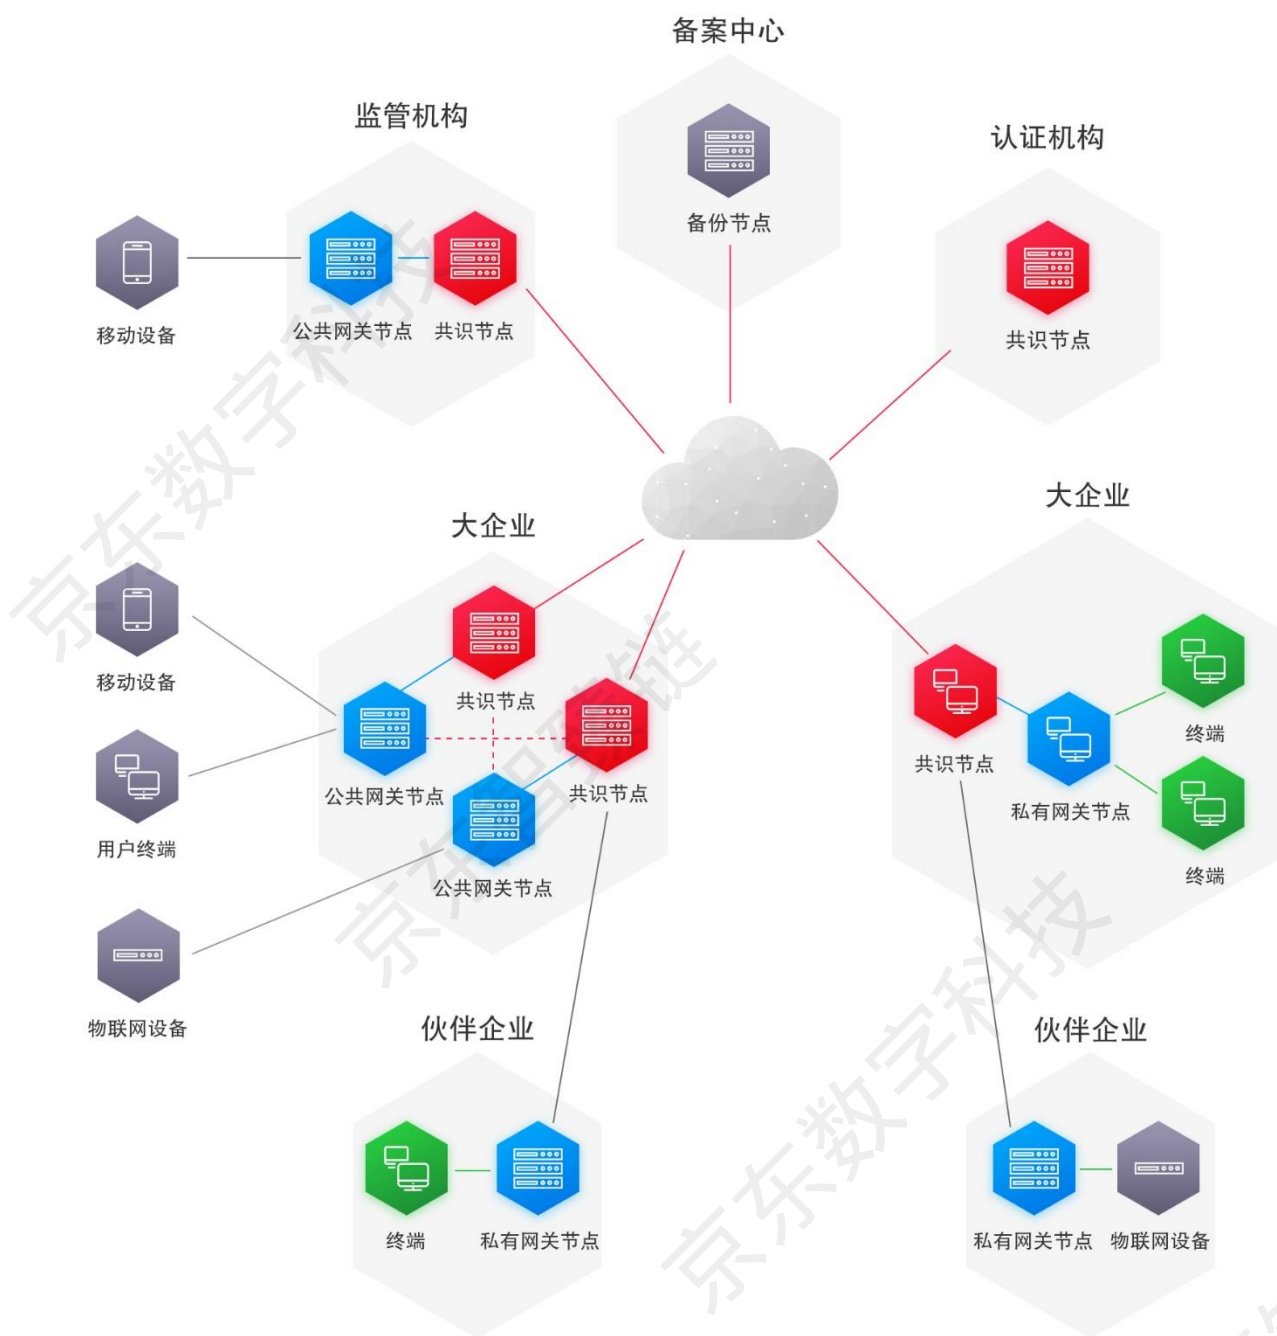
备案中心

备份节点

监管机构

移动设备

公共网关节点

共识节点

认证机构

共识节点

大企业

移动设备

共识节点

公共网关节点

共识节点

用户终端

公共网关节点

物联网设备

大企业

共识节点

私有网关节点

终端

终端

伙伴企业

终端

私有网关节点

伙伴企业

私有网关节点

物联网设备

京东数字科技

京东智臻链

京东数字科技